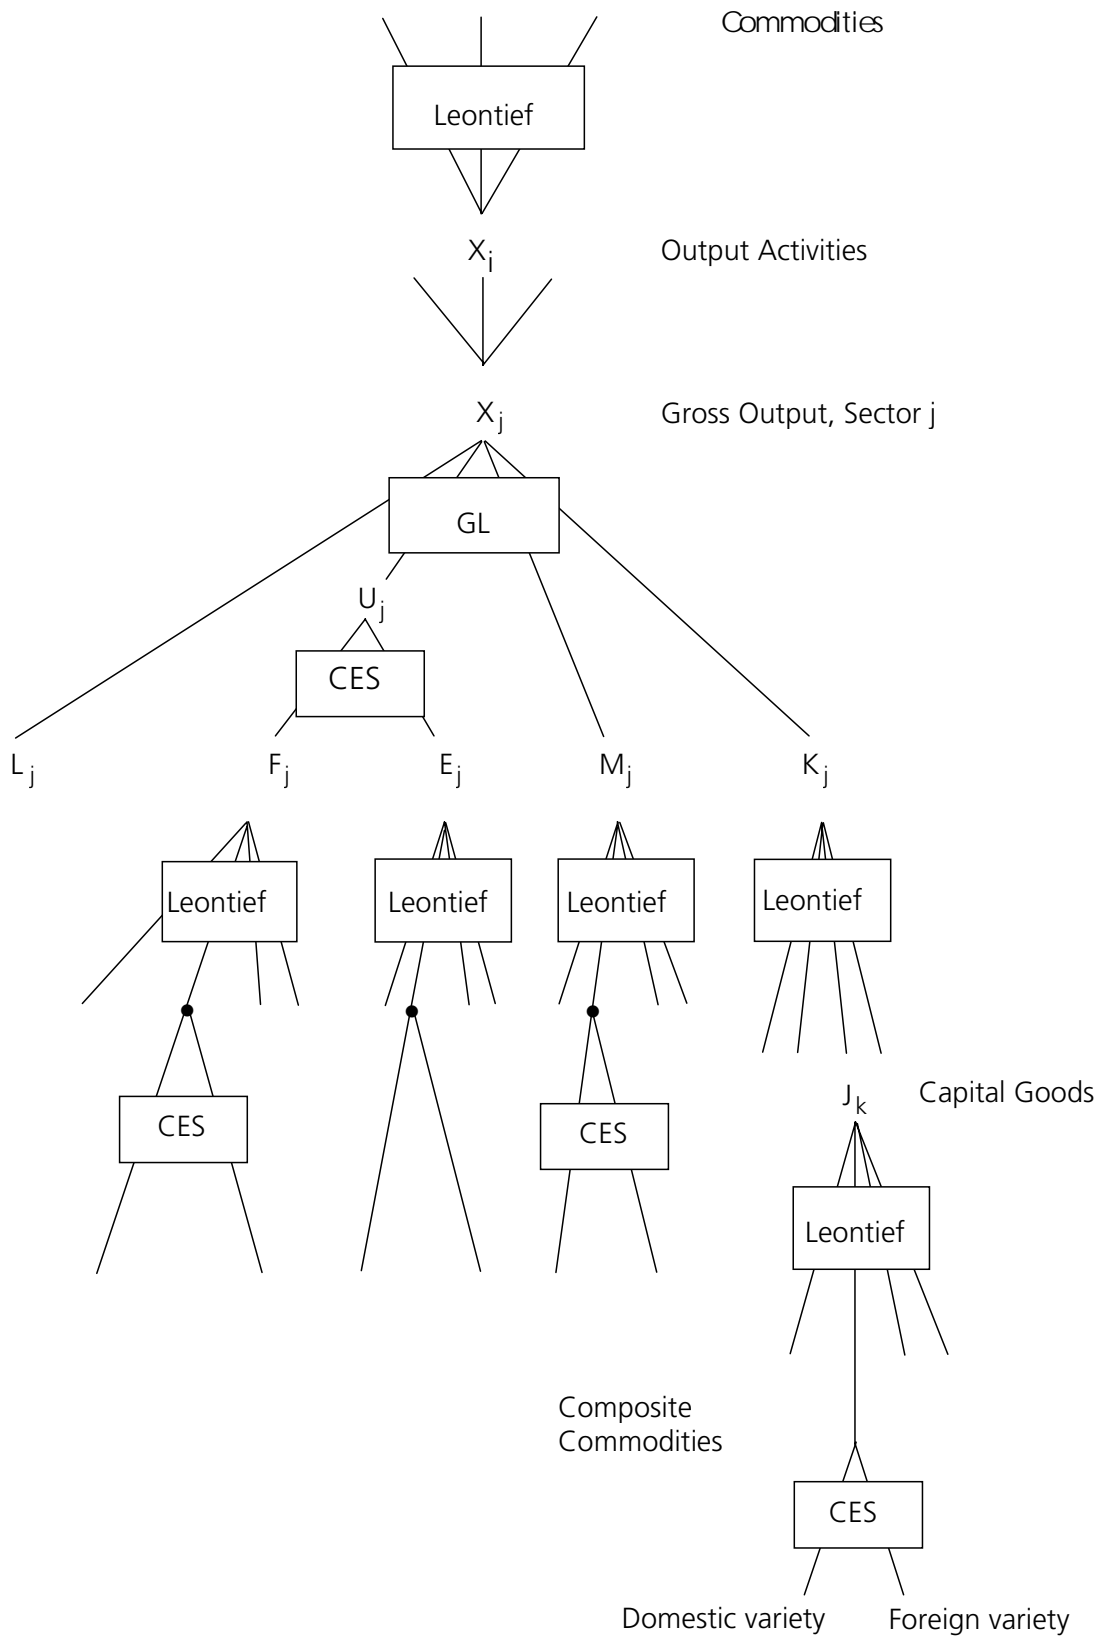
Commodities

Leontief

$X_i$ Output Activities

$X_j$ Gross Output, Sector j

GL

$U_j$

CES

$L_j$ $F_j$ $E_j$ $M_j$ $K_j$

Leontief Leontief Leontief Leontief

CES CES

$J_k$ Capital Goods

Leontief

Composite Commodities

CES

Domestic variety Foreign variety